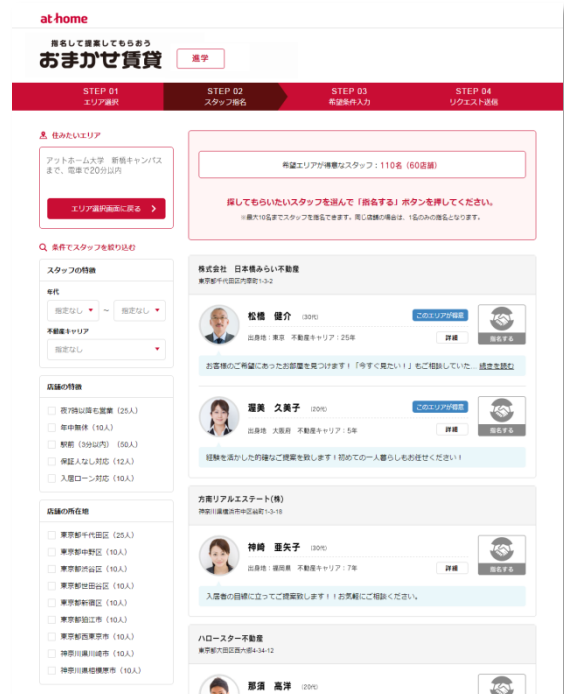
at home

指名して提案してもらおう
おまかせ賃貸

進学

STEP 01
エリア選択

STEP 02
スタッフ指名

STEP 03
希望条件入力

STEP 04
リクエスト送信

住みたいエリア

アットホーム大学 新橋キャンパスまで、電車で20分以内

エリア選択画面に戻る

条件でスタッフを絞り込む

スタッフの特徴

年代

指定なし ~ 指定なし

不動産キャリア

指定なし

店舗の特徴

夜7時以降も営業（25人）

年中無休（10人）

駅前（3分以内）（50人）

保証人なし対応（12人）

入居ローン対応（10人）

店舗の所在地

東京都千代田区（25人）

東京都中野区（10人）

東京都渋谷区（10人）

東京都世田谷区（10人）

東京都新宿区（10人）

東京都狛江市（10人）

東京都西東京市（10人）

神奈川県川崎市（10人）

神奈川県相模原市（10人）

希望エリアが得意なスタッフ：110名（60店舗）

探してもらいたいスタッフを選んで「指名する」ボタンを押してください。

※最大10名までスタッフを指名できます。同じ店舗の場合は、1名のみの指名となります。

株式会社 日本橋みらい不動産
東京都千代田区内幸町1-3-2

松橋 健介 （30代）
このエリアが得意
出身地：東京 不動産キャリア：25年
詳細
指名する

お客様のご希望にあったお部屋を見つけます！「今すぐ見たい！」もご相談していた... 続きを読む

渥美 久美子 （20代）
このエリアが得意
出身地：大阪府 不動産キャリア：5年
詳細
指名する

経験を活かした的確なご提案を致します！初めての一人暮らしもお任せください！

方南リアルエステート(株)
神奈川県横浜市中区谷町1-3-16

神崎 亜矢子 （30代）
出身地：福岡県 不動産キャリア：7年
詳細
指名する

入居者の目線に立ってご提案致します！！お気軽にご相談ください。

ハロースター不動産
東京都大田区西大森4-34-12

那須 高洋 （20代）